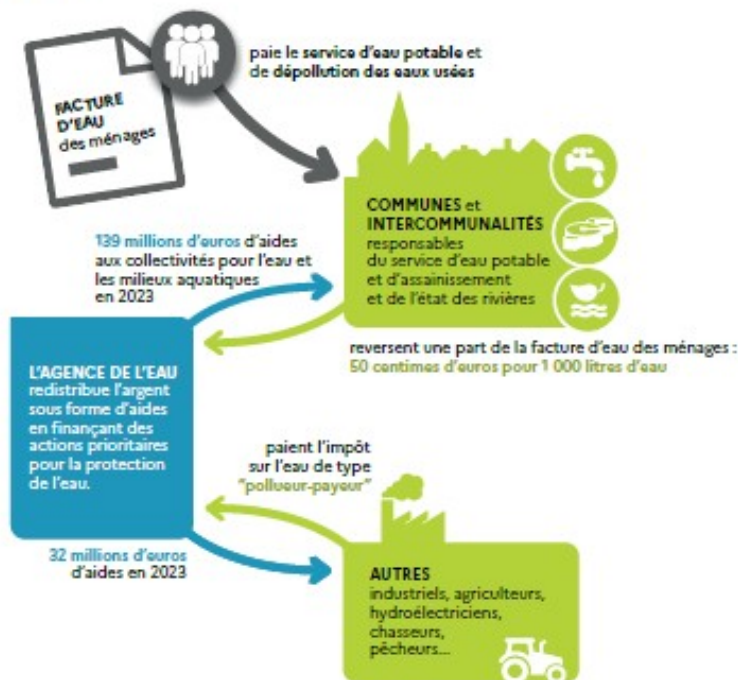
FACTURE D'EAU des ménages

paie le service d'eau potable et de dépollution des eaux usées

COMMUNES et INTERCOMMUNALITÉS responsables du service d'eau potable et d'assainissement et de l'état des rivières

139 millions d'euros d'aides aux collectivités pour l'eau et les milieux aquatiques en 2023

reversent une part de la facture d'eau des ménages : 50 centimes d'euros pour 1 000 litres d'eau

L'AGENCE DE L'EAU redistribue l'argent sous forme d'aides en finançant des actions prioritaires pour la protection de l'eau.

paient l'impôt sur l'eau de type "pollueur-payeur"

32 millions d'euros d'aides en 2023

AUTRES industriels, agriculteurs, hydroélectriciens, chasseurs, pêcheurs...